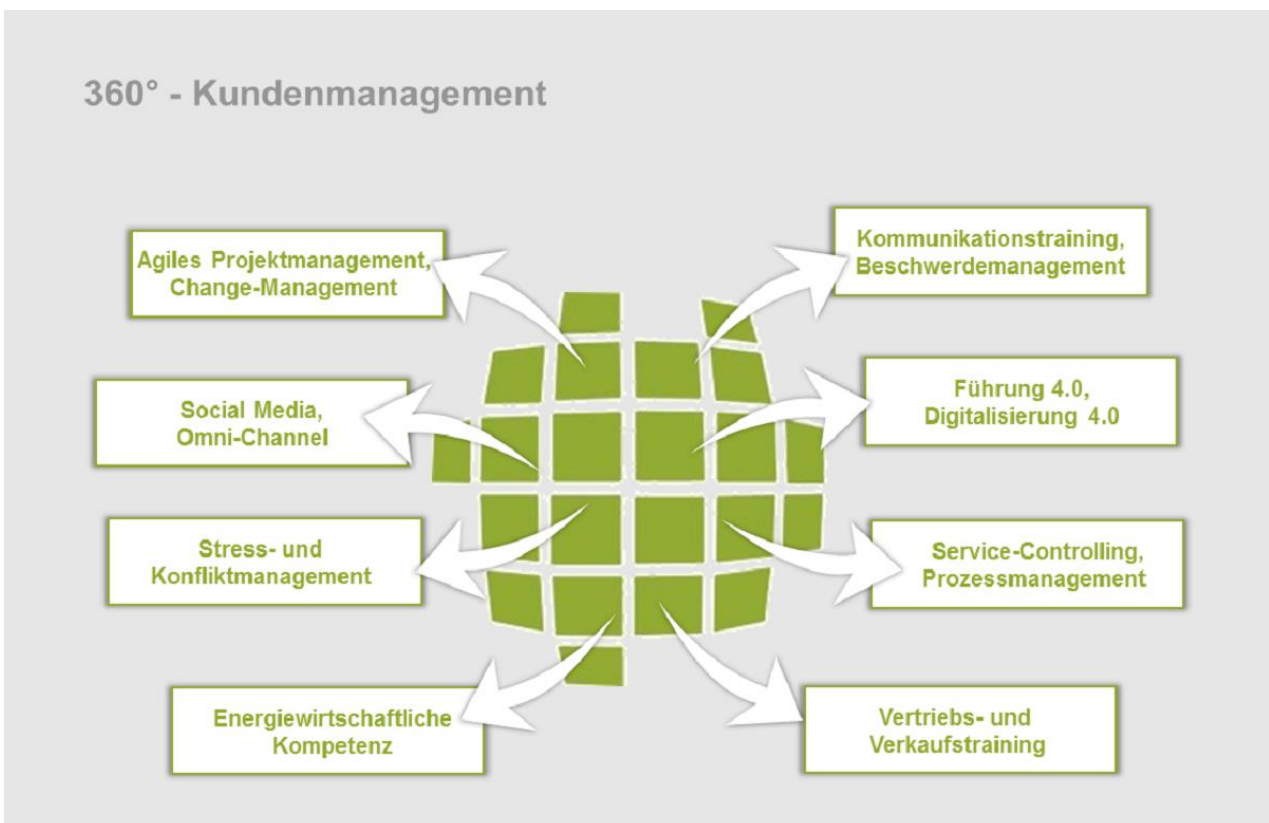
360° - Kundenmanagement

Agiles Projektmanagement, Change-Management

Kommunikationstraining, Beschwerdemanagement

Social Media, Omni-Channel

Führung 4.0, Digitalisierung 4.0

Stress- und Konfliktmanagement

Service-Controlling, Prozessmanagement

Energiewirtschaftliche Kompetenz

Vertriebs- und Verkaufstraining